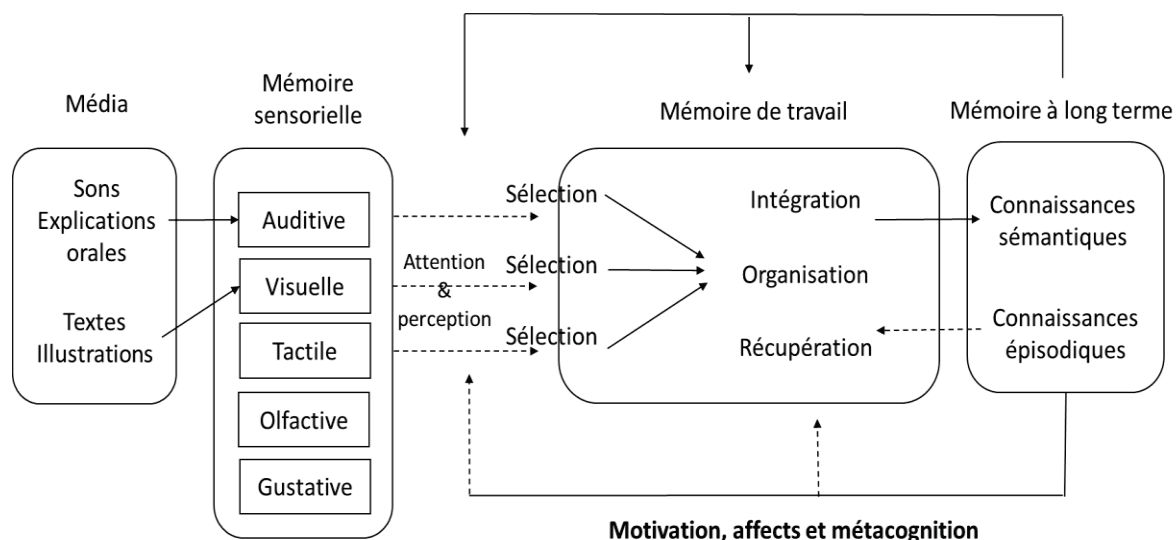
Média

Mémoire sensorielle

Mémoire de travail

Mémoire à long terme

Sons Explications orales

Textes Illustrations

Auditive

Visuelle

Tactile

Olfactive

Gustative

Attention & perception

Sélection

Sélection

Sélection

Intégration

Organisation

Récupération

Connaissances sémantiques

Connaissances épisodiques

Motivation, affects et métacognition